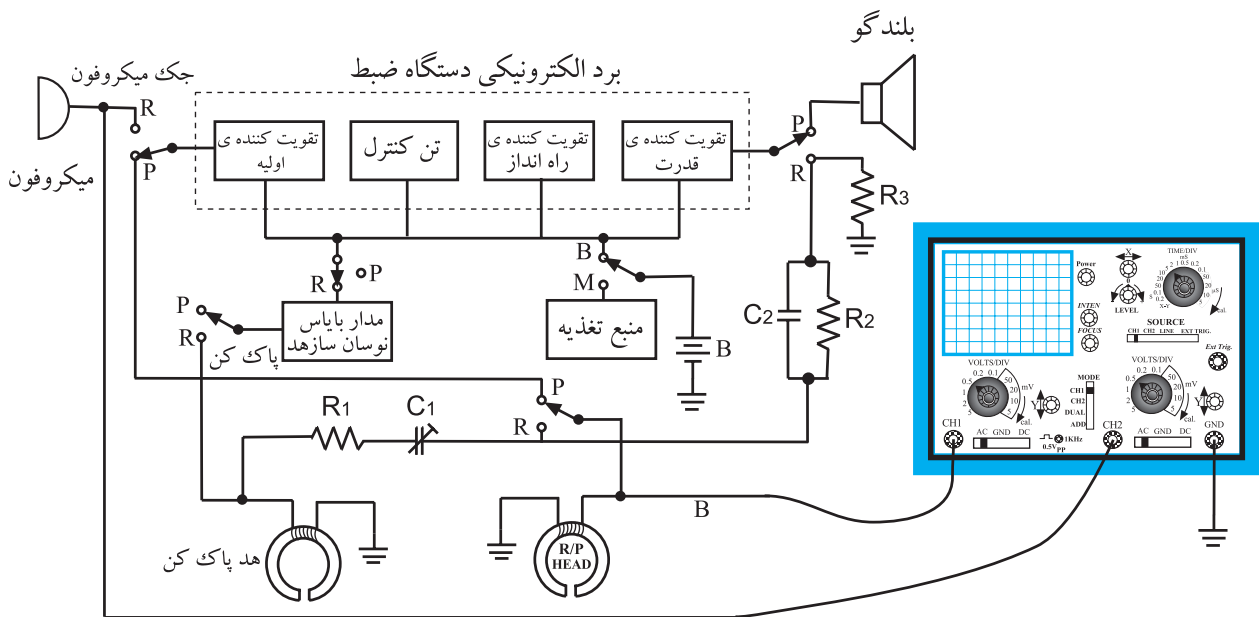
بلندگو
جک میکروفون
برد الکترونیکی دستگاه ضبط
R
P
میکروفون
تقویت کننده ی اولیه
تن کنترل
تقویت کننده ی راه انداز
تقویت کننده ی قدرت
P
R
$R_3$
R
P
B
M
P
R
مدار بایاس نوسان سازهد
پاک کن
منبع تغذیه
B
$C_2$
$R_2$
P
$R_1$
$C_1$
R
B
هد پاک کن
R/P HEAD
Power
INTEN
FOCUS
X
LEVEL
TIME/DIV
SOURCE
CH1 CH2 LINE EXT TRIG.
Ext Trig.
VOLTS/DIV
mV
cal.
MODE
CH1
CH2
DUAL
ADD
Y
VOLTS/DIV
mV
cal.
Y
CH1
AC GND DC
0.5V PP
1KHz
CH2
AC GND DC
GND